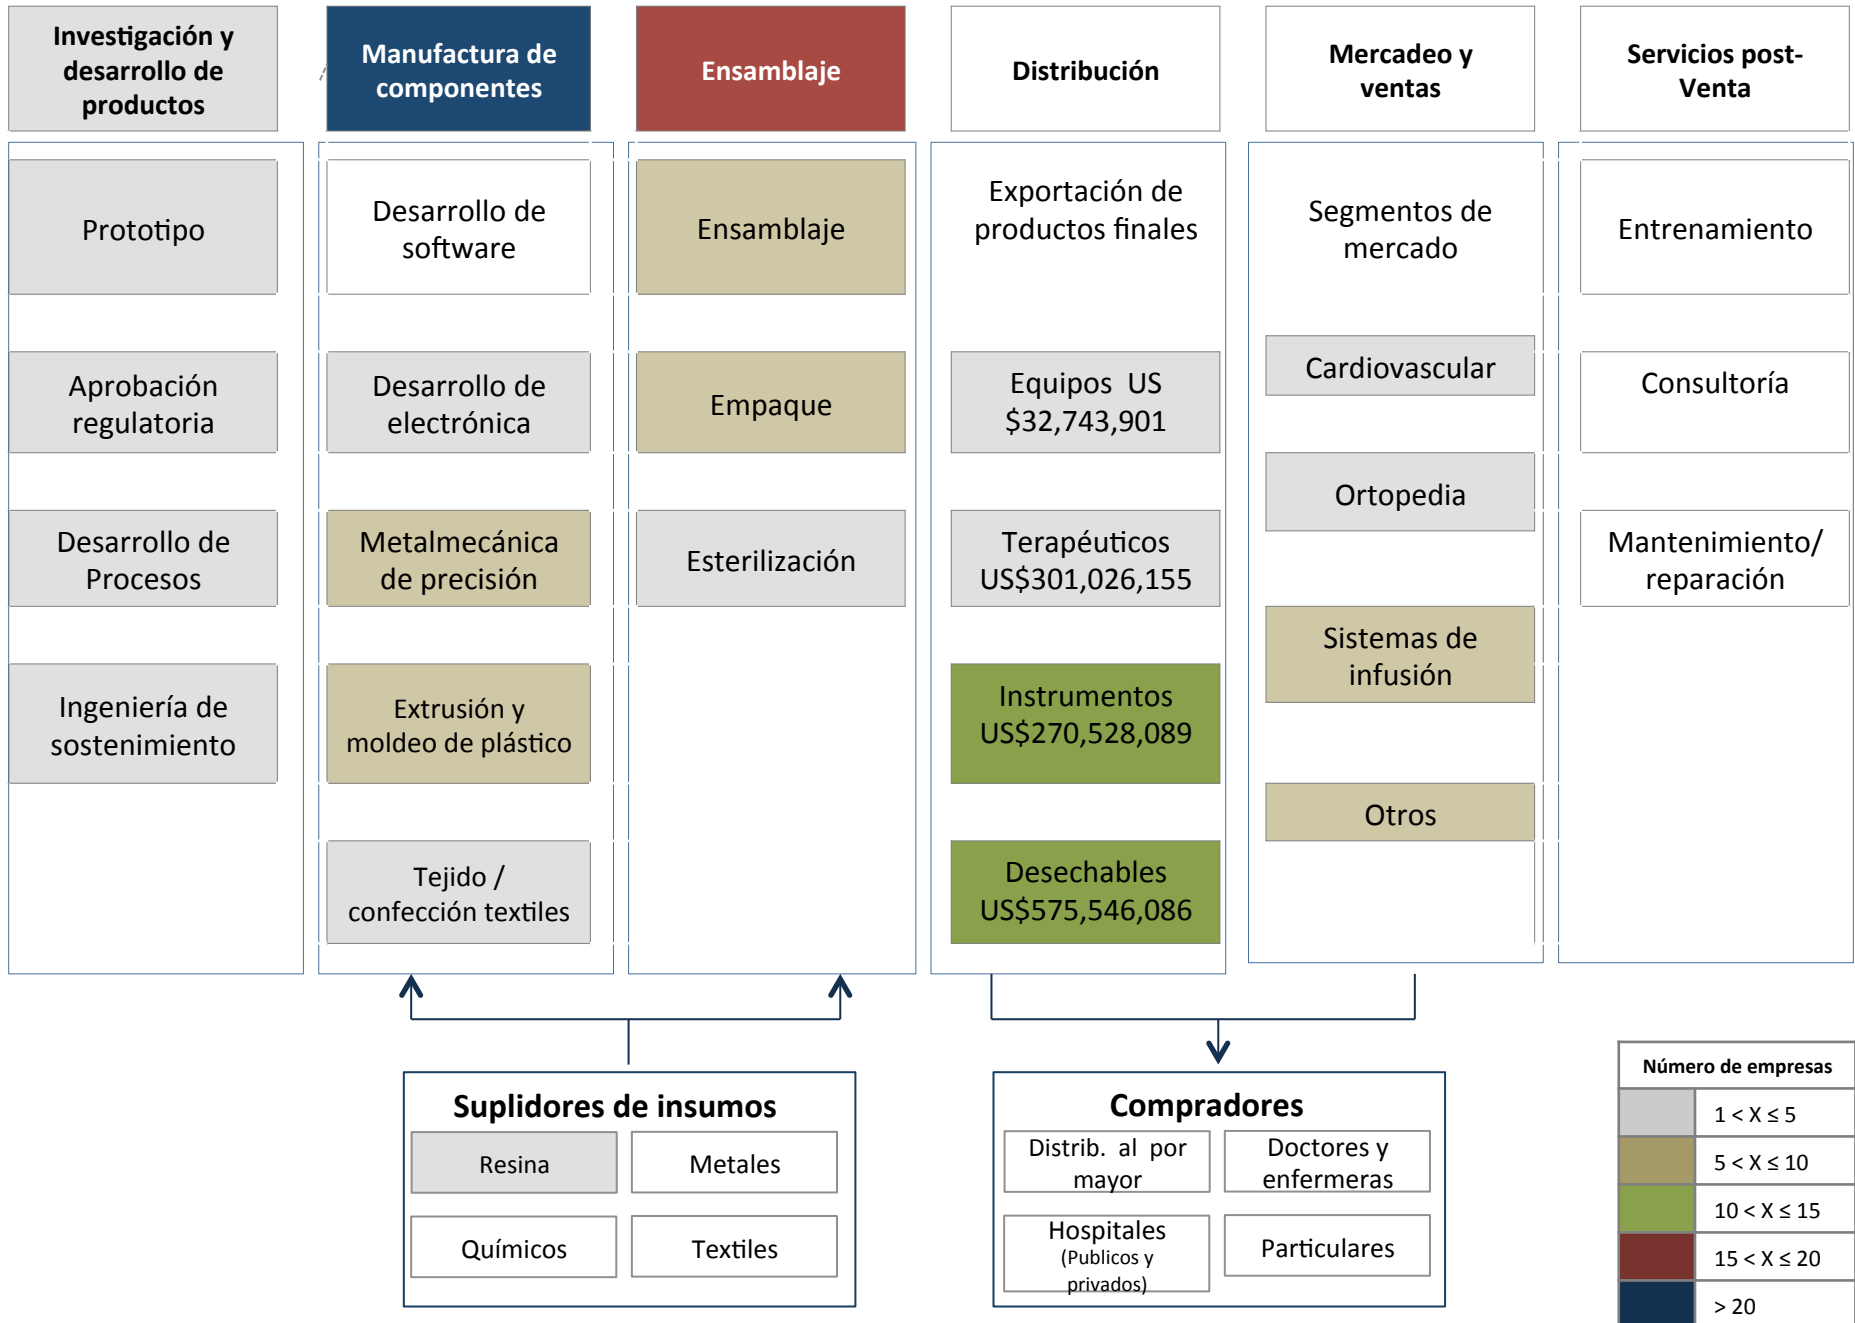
Investigación y desarrollo de productos

Prototipo

Aprobación regulatoria

Desarrollo de Procesos

Ingeniería de sostenimiento

Manufactura de componentes

Desarrollo de software

Desarrollo de electrónica

Metalmecánica de precisión

Extrusión y moldeo de plástico

Tejido / confección textiles

Ensamblaje

Ensamblaje

Empaque

Esterilización

Distribución

Exportación de productos finales

Equipos US $32,743,901

Terapéuticos US$301,026,155

Instrumentos US$270,528,089

Desechables US$575,546,086

Mercadeo y ventas

Segmentos de mercado

Cardiovascular

Ortopedia

Sistemas de infusión

Otros

Servicios post-Venta

Entrenamiento

Consultoría

Mantenimiento/ reparación

Suplidores de insumos

| Resina | Metales |
|---|---|
| Químicos | Textiles |

Compradores

| Distrib. al por mayor | Doctores y enfermeras |
|---|---|
| Hospitales (Publicos y privados) | Particulares |

| Número de empresas | |
|---|---|
| | $1 < X \leq 5$ |
| | $5 < X \leq 10$ |
| | $10 < X \leq 15$ |
| | $15 < X \leq 20$ |
| | $> 20$ |